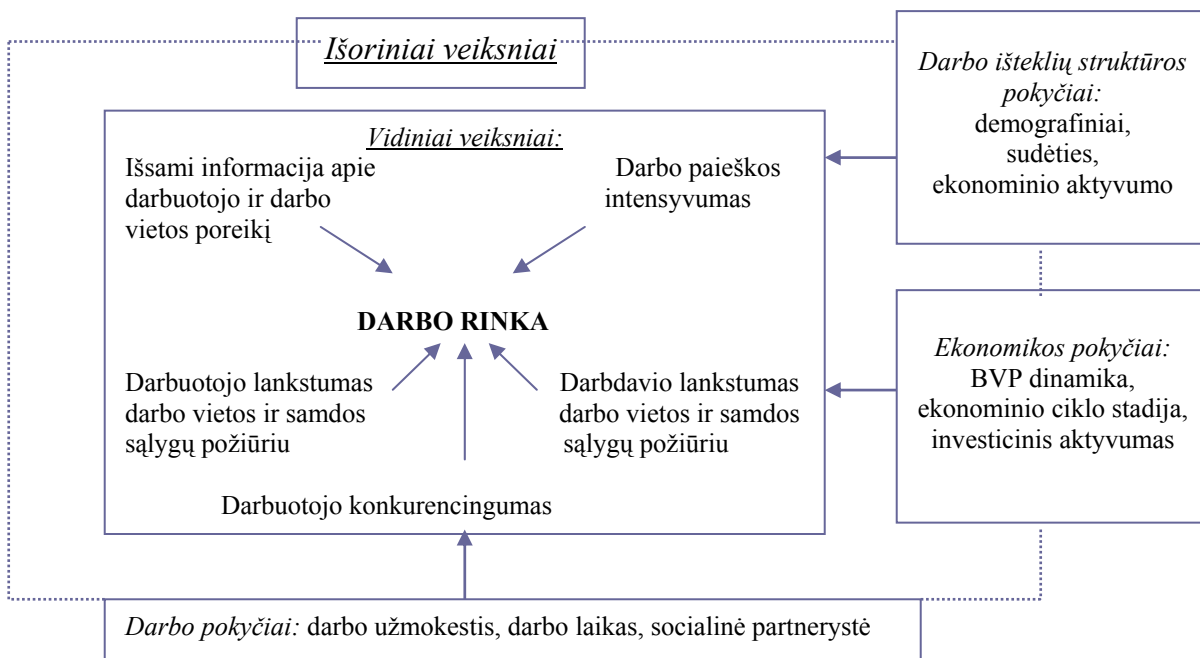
Išoriniai veiksniai

Darbo išteklių struktūros pokyčiai: demografiniai, sudėties, ekonominio aktyvumo

Vidiniai veiksniai:

Išsami informacija apie darbuotojo ir darbo vietos poreikį

Darbo paieškos intensyvumas

DARBO RINKA

Darbuotojo lankstumas darbo vietos ir samdos sąlygų požiūriu

Darbdavio lankstumas darbo vietos ir samdos sąlygų požiūriu

Darbuotojo konkurencingumas

Ekonomikos pokyčiai: BVP dinamika, ekonominio ciklo stadija, investicinis aktyvumas

Darbo pokyčiai: darbo užmokestis, darbo laikas, socialinė partnerystė